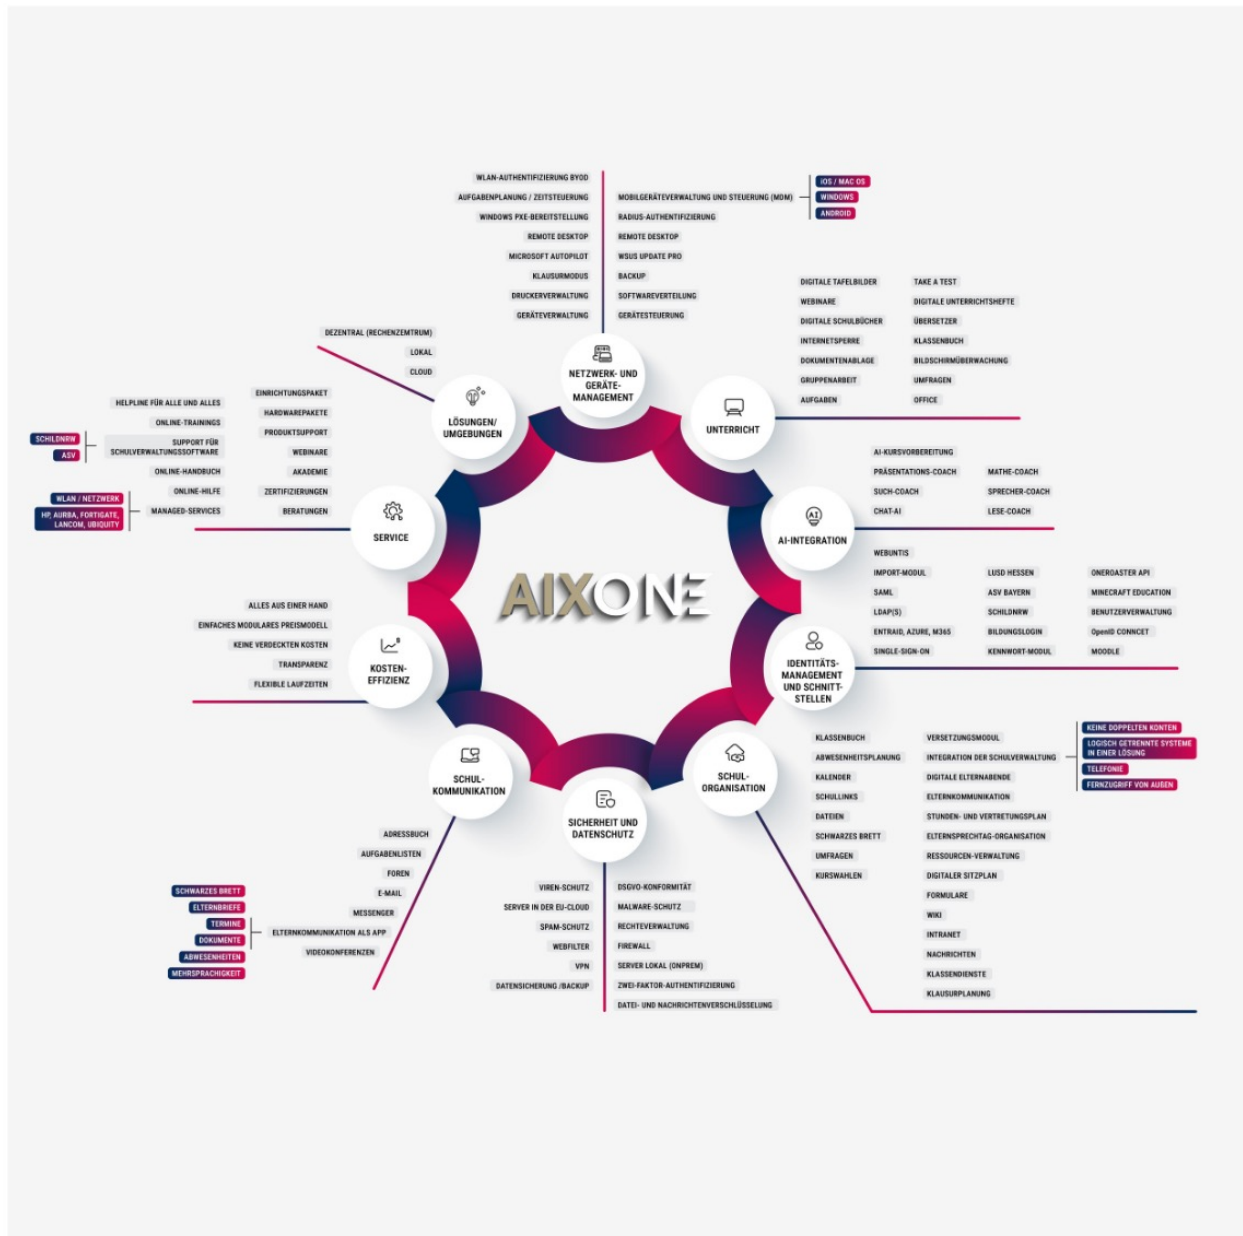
AIXONE

NETZWERK- UND GERÄTE-MANAGEMENT

WLAN-AUTHENTIFIZIERUNG BYOD
AUFGABENPLANUNG / ZEITSTEUERUNG
WINDOWS PXE-BEREITSTELLUNG
REMOTE DESKTOP
MICROSOFT AUTOPILOT
KLAUSURMODUS
DRUCKERVERWALTUNG
GERÄTEVERWALTUNG

MOBILGERÄTEVERWALTUNG UND STEUERUNG (MDM)
IOS / MAC OS
WINDOWS
ANDROID
RADIUS-AUTHENTIFIZIERUNG
REMOTE DESKTOP
WSUS UPDATE PRO
BACKUP
SOFTWAREVERTEILUNG
GERÄTESTEUERUNG

UNTERRICHT

DIGITALE TAFELBILDER
WEBINARE
DIGITALE SCHULBÜCHER
INTERNETSPERRE
DOKUMENTENABLAGE
GRUPPENARBEIT
AUFGABEN
TAKE A TEST
DIGITALE UNTERRICHTSHEFTE
ÜBERSETZER
KLASSENBUCH
BILDSCHIRMÜBERWACHUNG
UMFRAGEN
OFFICE

AI-INTEGRATION

AI-KURSVORBEREITUNG
PRÄSENTATIONS-COACH
SUCH-COACH
CHAT-AI
MATHE-COACH
SPRECHER-COACH
LESE-COACH

IDENTITÄTS-MANAGEMENT UND SCHNITT-STELLEN

WEBUNTIS
IMPORT-MODUL
SAML
LDAP(S)
ENTRAID, AZURE, M365
SINGLE-SIGN-ON
LUSD HESSEN
ASV BAYERN
SCHILDNRW
BILDUNGSLOGIN
KENNWORT-MODUL
ONEROASTER API
MINECRAFT EDUCATION
BENUTZERVERWALTUNG
OpenID CONNCET
MOODLE

SCHUL-ORGANISATION

KLASSENBUCH
ABWESENHEITSPLANUNG
KALENDER
SCHULLINKS
DATEIEN
SCHWARZES BRETT
UMFRAGEN
KURSWAHLEN
VERSETZUNGSMODUL
INTEGRATION DER SCHULVERWALTUNG
KEINE DOPPELTEN KONTEN
LOGISCH GETRENNTE SYSTEME IN EINER LÖSUNG
TELEFONIE
FERNZUGRIFF VON AUßEN
DIGITALE ELTERNABENDE
ELTERNKOMMUNIKATION
STUNDEN- UND VERTRETUNGSPLAN
ELTERNSPRECHTAG-ORGANISATION
RESSOURCEN-VERWALTUNG
DIGITALER SITZPLAN
FORMULARE
WIKI
INTRANET
NACHRICHTEN
KLASSENDIENSTE
KLAUSURPLANUNG

SICHERHEIT UND DATENSCHUTZ

VIREN-SCHUTZ
SERVER IN DER EU-CLOUD
SPAM-SCHUTZ
WEBFILTER
VPN
DATENSICHERUNG /BACKUP
DSGVO-KONFORMITÄT
MALWARE-SCHUTZ
RECHTEVERWALTUNG
FIREWALL
SERVER LOKAL (ONPREM)
ZWEI-FAKTOR-AUTHENTIFIZIERUNG
DATEI- UND NACHRICHTENVERSCHLÜSSELUNG

SCHUL-KOMMUNIKATION

ADRESSBUCH
AUFGABENLISTEN
FOREN
E-MAIL
MESSENGER
ELTERNKOMMUNIKATION ALS APP
SCHWARZES BRETT
ELTERNBRIEFE
TERMINE
DOKUMENTE
ABWESENHEITEN
MEHRSPRACHIGKEIT
VIDEOKONFERENZEN

KOSTEN-EFFIZIENZ

ALLES AUS EINER HAND
EINFACHES MODULARES PREISMODELL
KEINE VERDECKTEN KOSTEN
TRANSPARENZ
FLEXIBLE LAUFZEITEN

SERVICE

HELPLINE FÜR ALLE UND ALLES
ONLINE-TRAININGS
SCHILDNRW
ASV
SUPPORT FÜR SCHULVERWALTUNGSSOFTWARE
ONLINE-HANDBUCH
ONLINE-HILFE
WLAN / NETZWERK
HP, AURBA, FORTIGATE, LANCOM, UBIQUITY
MANAGED-SERVICES
EINRICHTUNGSPAKET
HARDWAREPAKETE
PRODUKTSUPPORT
WEBINARE
AKADEMIE
ZERTIFIZIERUNGEN
BERATUNGEN

LÖSUNGEN/ UMGEBUNGEN

DEZENTRAL (RECHENZEMTRUM)
LOKAL
CLOUD